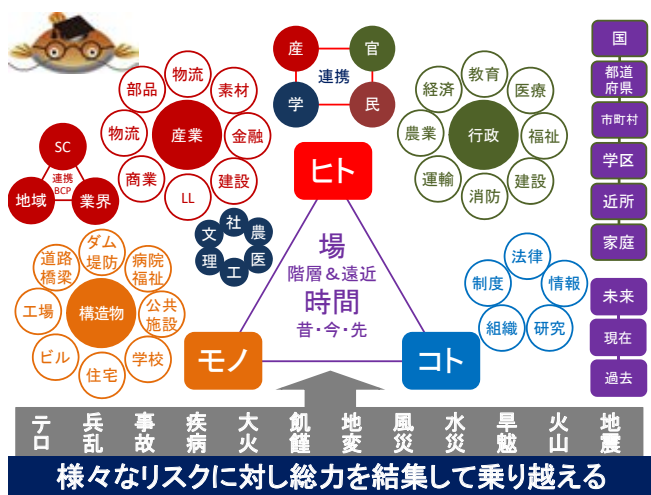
産 官
連携
学 民

物流
部品 素材
物流 産業 金融
商業 建設
LL

SC
連携
BCP
地域 業界

社
文 農
理 工 医

教育
経済 医療
農業 行政 福祉
運輸 建設
消防

国
都道府県
市町村
学区
近所
家庭

ヒト

場
階層＆遠近
時間
昔・今・先

ダム
道路 堤防 病院
橋梁 福祉
工場 構造物 公共
施設
ビル 学校
住宅

法律
制度 情報
組織 研究

未来
現在
過去

モノ
コト

テロ 兵乱 事故 疾病 大火 飢饉 地変 風災 水災 旱魃 火山 地震

様々なリスクに対し総力を結集して乗り越える